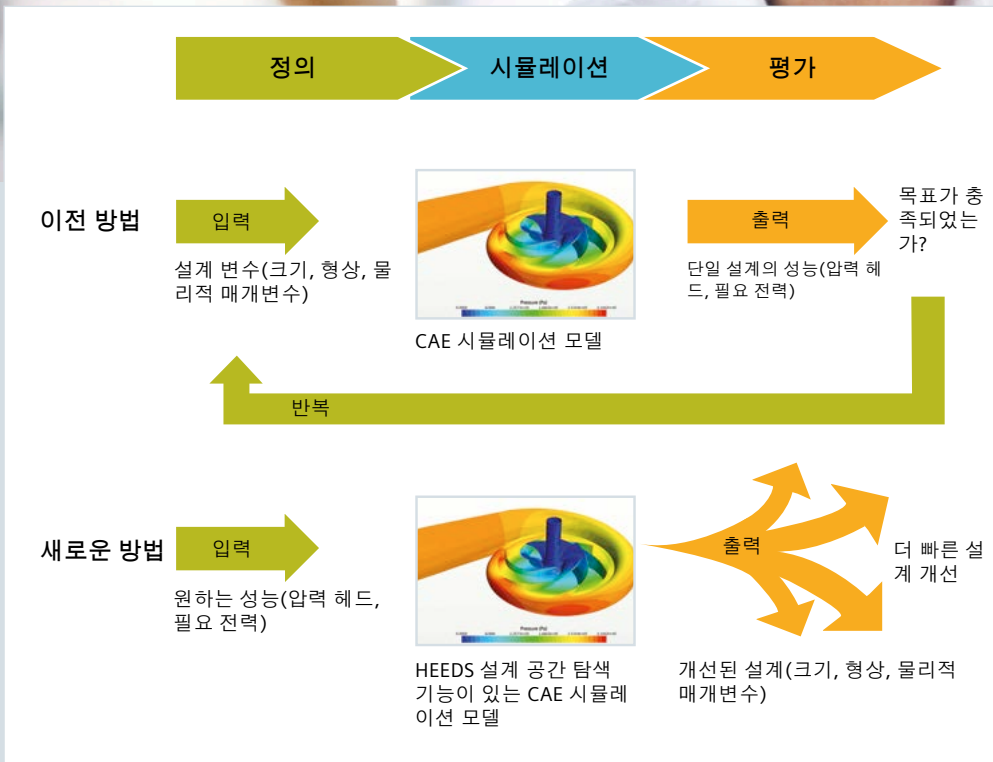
정의

시뮬레이션

평가

이전 방법

입력

설계 변수(크기, 형상, 물리적 매개변수)

Pressure (Psi)

CAE 시뮬레이션 모델

출력

단일 설계의 성능(압력 헤드, 필요 전력)

목표가 충족되었는가?

반복

새로운 방법

입력

원하는 성능(압력 헤드, 필요 전력)

Pressure (Psi)

HEEDS 설계 공간 탐색 기능이 있는 CAE 시뮬레이션 모델

출력

더 빠른 설계 개선

개선된 설계(크기, 형상, 물리적 매개변수)